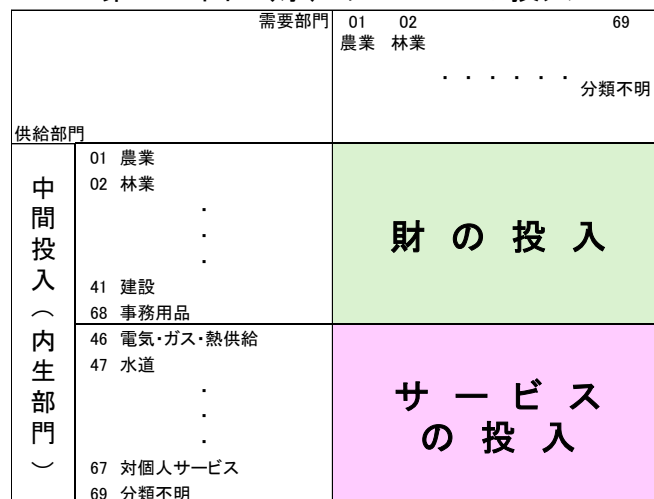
| 需要部門<br><br>供給部門 | | 01 農業 02 林業 . . . . . . 69 分類不明 |
|---|---|---|
| 中間投入（内生部門） | 01 農業<br>02 林業<br>.<br>.<br>.<br>41 建設<br>68 事務用品 | 財の投入 |
| | 46 電気･ガス･熱供給<br>47 水道<br>.<br>.<br>.<br>67 対個人サービス<br>69 分類不明 | サービスの投入 |